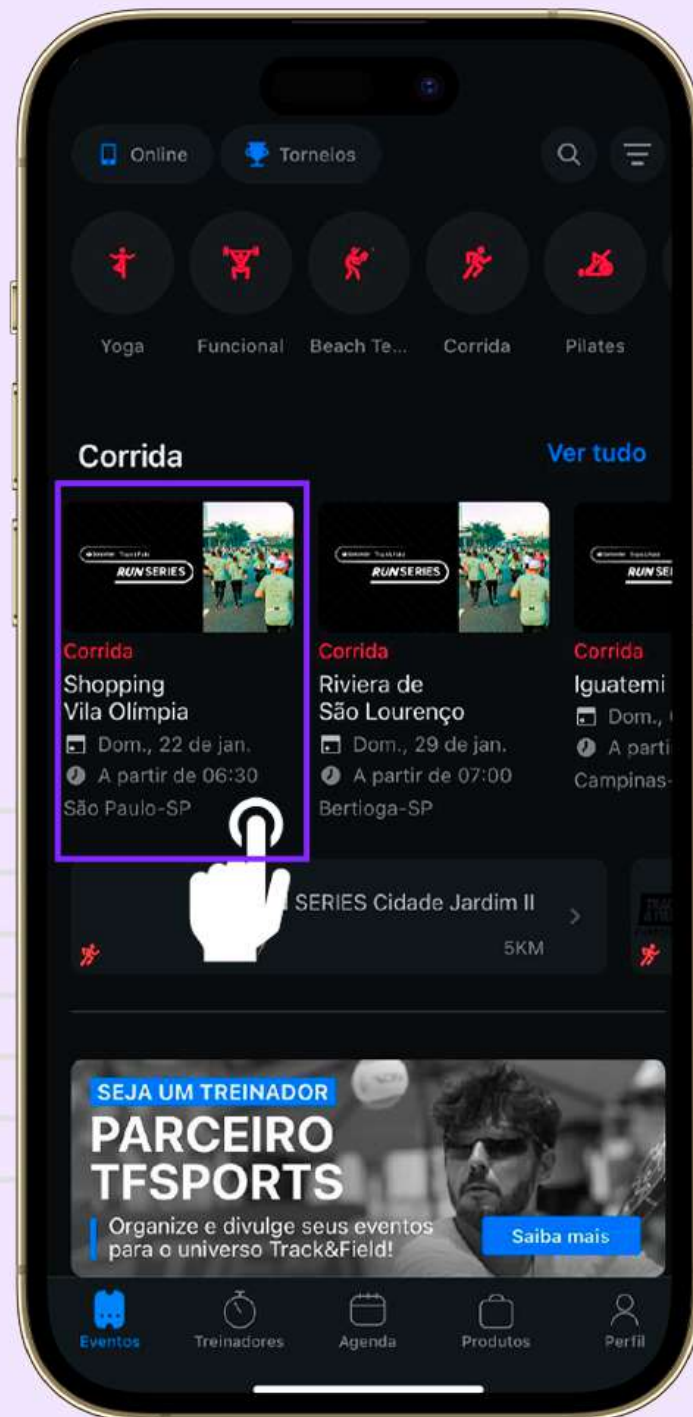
Online
Torneios

Yoga
Funcional
Beach Te...
Corrida
Pilates

Corrida
Ver tudo

RUN SERIES
Corrida
Shopping Vila Olímpia
Dom., 22 de jan.
A partir de 06:30
São Paulo-SP

RUN SERIES
Corrida
Riviera de São Lourenço
Dom., 29 de jan.
A partir de 07:00
Bertioga-SP

RUN SE
Corrida
Iguatemi
Dom.,
A parti
Campinas-

SERIES Cidade Jardim II
5KM

SEJA UM TREINADOR
PARCEIRO TFSPORTS
Organize e divulge seus eventos para o universo Track&Field!
Saiba mais

Eventos
Treinadores
Agenda
Produtos
Perfil